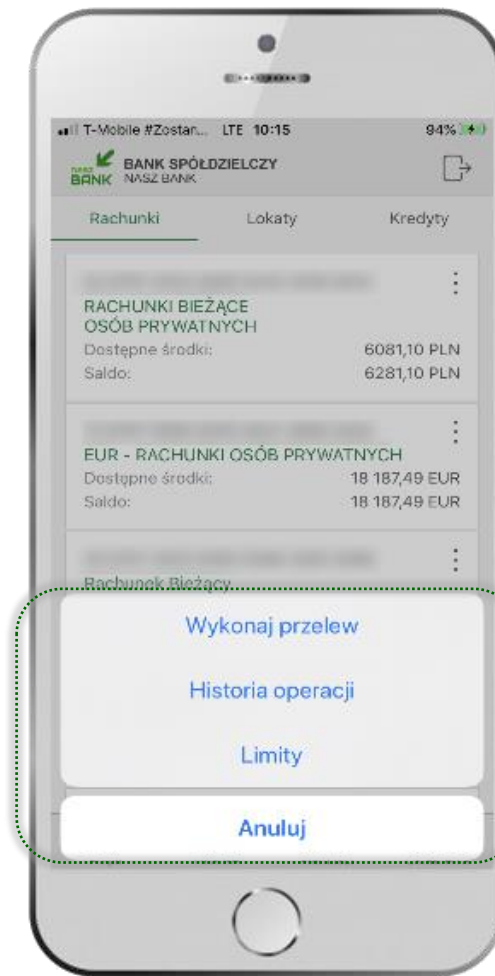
T-Mobile #Zostan... LTE 10:15 94%

NASZ BANK BANK SPÓŁDZIELCZY NASZ BANK

Rachunki Lokaty Kredyty

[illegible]

RACHUNKI BIEŻĄCE OSÓB PRYWATNYCH

Dostępne środki: 6081,10 PLN

Saldo: 6281,10 PLN

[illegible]

EUR - RACHUNKI OSÓB PRYWATNYCH

Dostępne środki: 18 187,49 EUR

Saldo: 18 187,49 EUR

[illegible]

Rachunek Bieżący

Wykonaj przelew

Historia operacji

Limity

Anuluj